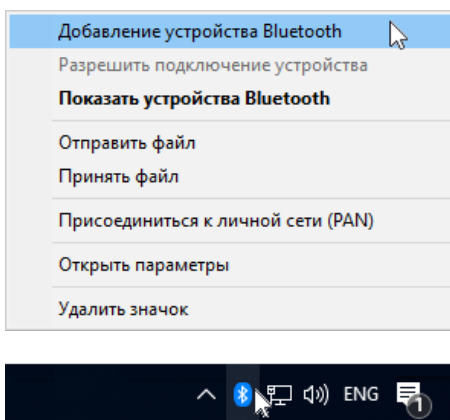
Добавление устройства Bluetooth
Разрешить подключение устройства
Показать устройства Bluetooth

Отправить файл
Принять файл

Присоединиться к личной сети (PAN)

Открыть параметры

Удалить значок

ENG
1